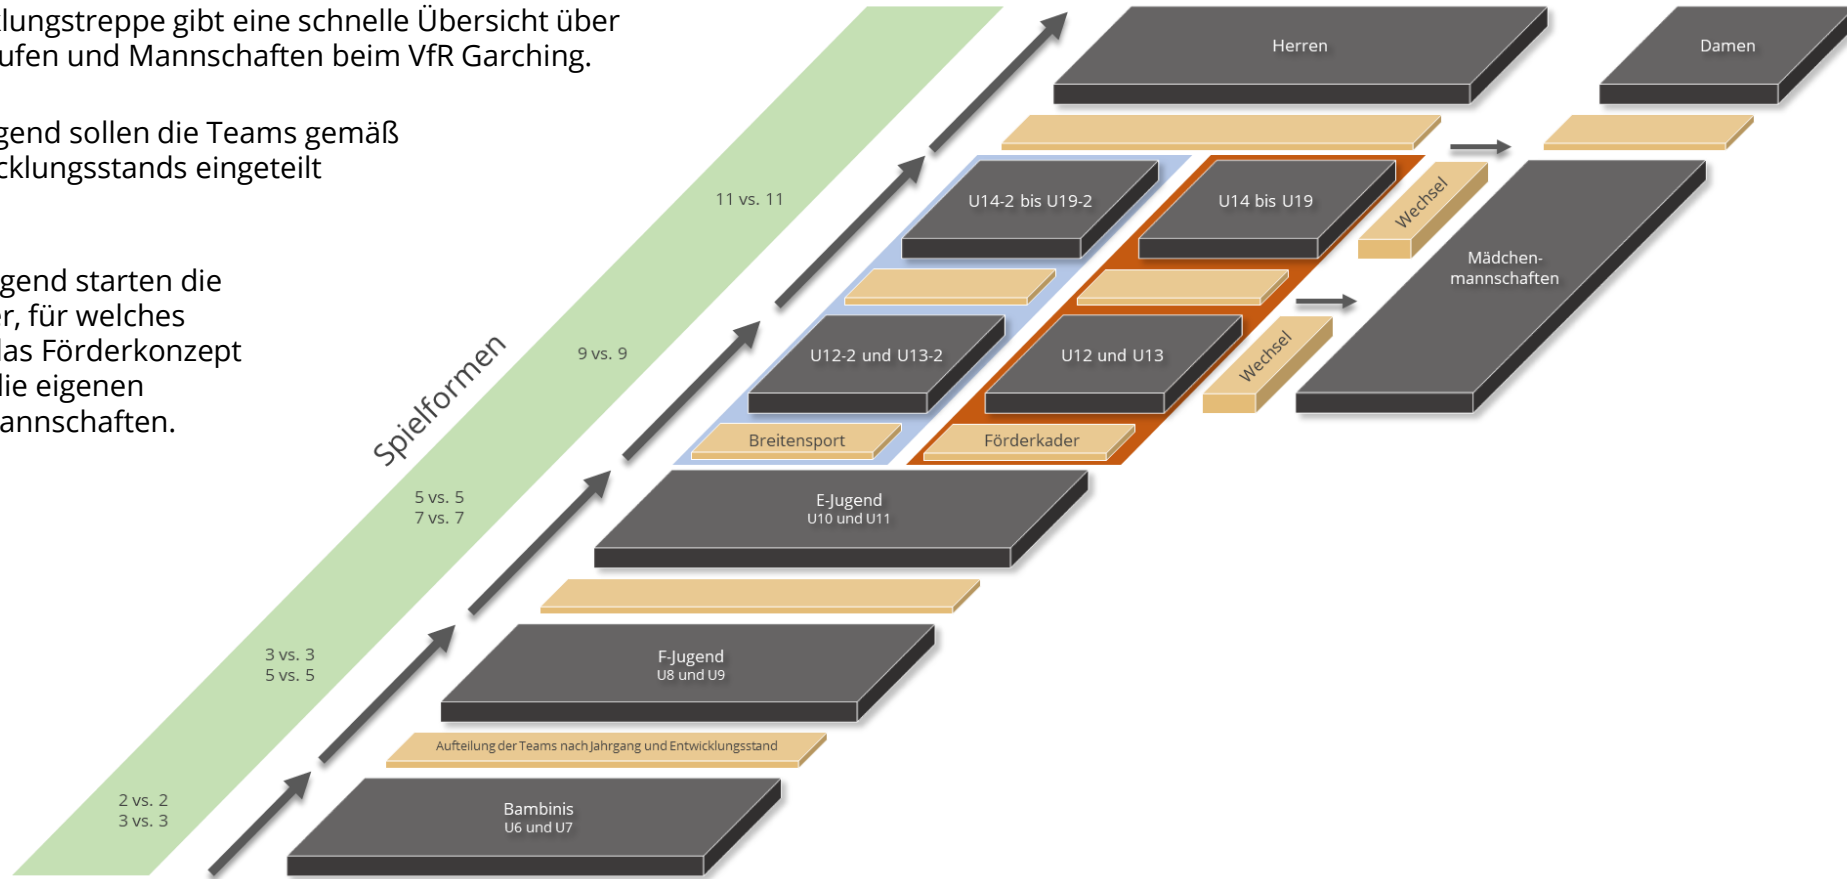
lungstreppe gibt eine schnelle Übersicht über ufen und Mannschaften beim VfR Garching.

gend sollen die Teams gemäß cklungsstands eingeteilt

gend starten die r, für welches las Förderkonzept lie eigenen annschaften.

Spielformen

11 vs. 11

9 vs. 9

5 vs. 5
7 vs. 7

3 vs. 3
5 vs. 5

2 vs. 2
3 vs. 3

Herren

Damen

U14-2 bis U19-2

U14 bis U19

Wechsel

Mädchen-
mannschaften

U12-2 und U13-2

U12 und U13

Wechsel

Breitensport

Förderkader

E-Jugend
U10 und U11

F-Jugend
U8 und U9

Aufteilung der Teams nach Jahrgang und Entwicklungsstand

Bambinis
U6 und U7